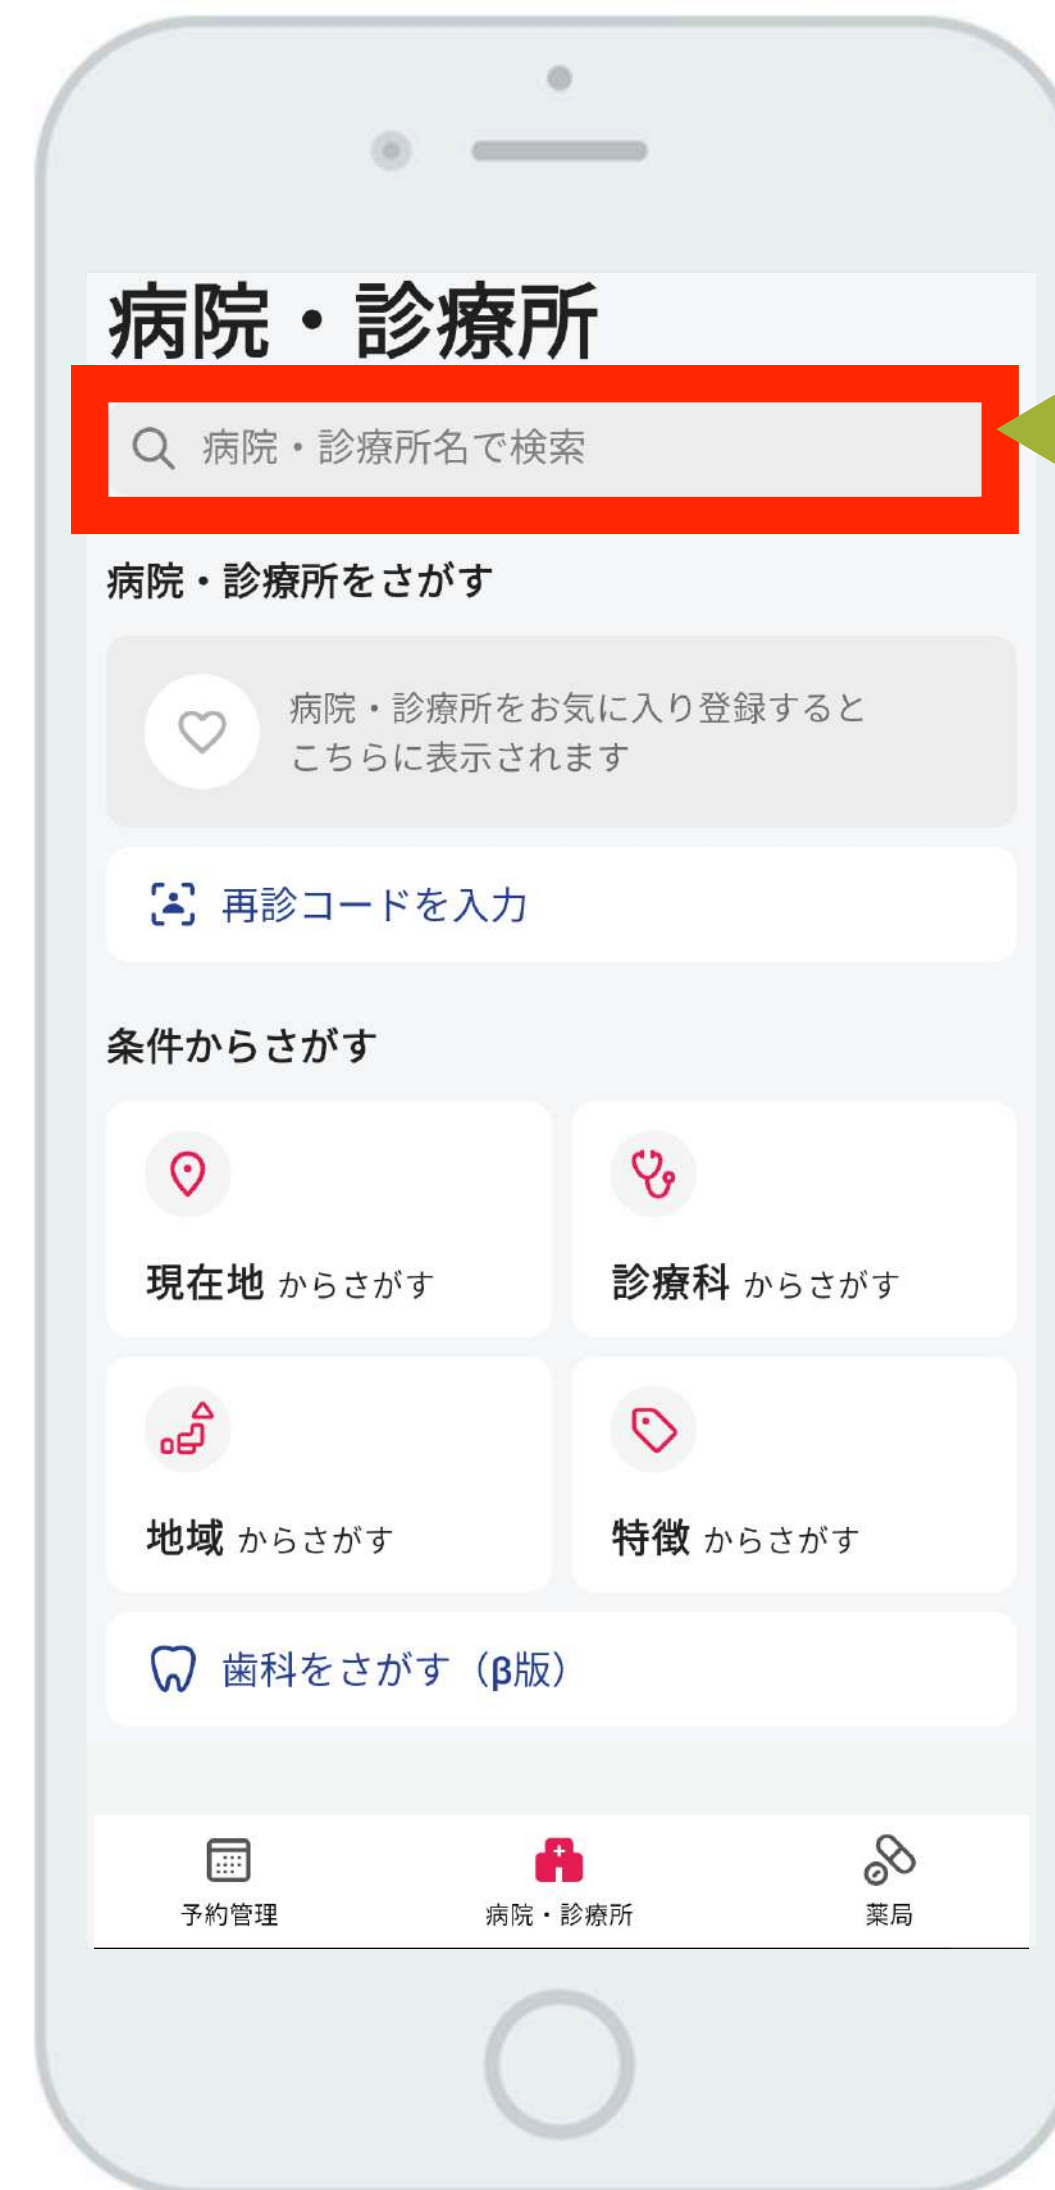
病院・診療所

病院・診療所名で検索

病院・診療所をさがす

病院・診療所をお気に入り登録すると こちらに表示されます

再診コードを入力

条件からさがす

現在地 からさがす

診療科 からさがす

地域 からさがす

特徴 からさがす

歯科をさがす（β版）

予約管理

病院・診療所

薬局